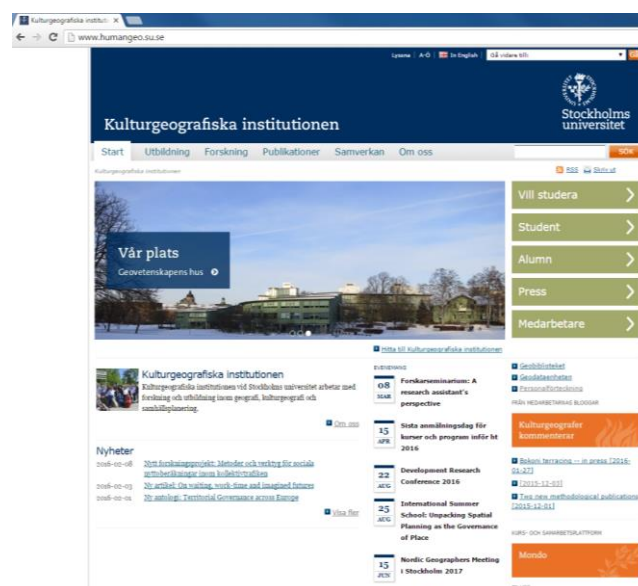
Kulturgeografiska instituti ×

www.humangeo.su.se

Lyssna | A-Ö | In English | Gå vidare till:

Kulturgeografiska institutionen

Stockholms universitet

Start Utbildning Forskning Publikationer Samverkan Om oss

SÖK

Kulturgeografiska institutionen

RSS Skriv ut

Vår plats
Geovetenskapens hus

Vill studera
Student
Alumn
Press
Medarbetare

Hitta till Kulturgeografiska institutionen

Kulturgeografiska institutionen
Kulturgeografiska institutionen vid Stockholms universitet arbetar med forskning och utbildning inom geografi, kulturgeografi och samhällsplanering.

Om oss

Nyheter
2016-02-08 Nytt forskningsprojekt: Metoder och verktyg för sociala nyttoberäkningar inom kollektivtrafiken
2016-02-03 Ny artikel: On waiting, work-time and imagined futures
2016-02-01 Ny antologi: Territorial Governance across Europe

Visa fler

EVENEMANG
08 MAR Forskarseminarium: A research assistant's perspective
15 APR Sista anmälningsdag för kurser och program inför ht 2016
22 AUG Development Research Conference 2016
25 AUG International Summer School: Unpacking Spatial Planning as the Governance of Place
15 JUN Nordic Geographers Meeting i Stockholm 2017

Geobiblioteket
Geodataenheten
Personalförteckning

FRÅN MEDARBETARNAS BLOGGAR

Kulturgeografer kommenterar

Bokoni terracing -- in press [2016-01-27]
[2015-12-03]
Two new methodological publications [2015-12-01]

KURS- OCH SAMARBETSPLATTFORM

Mondo